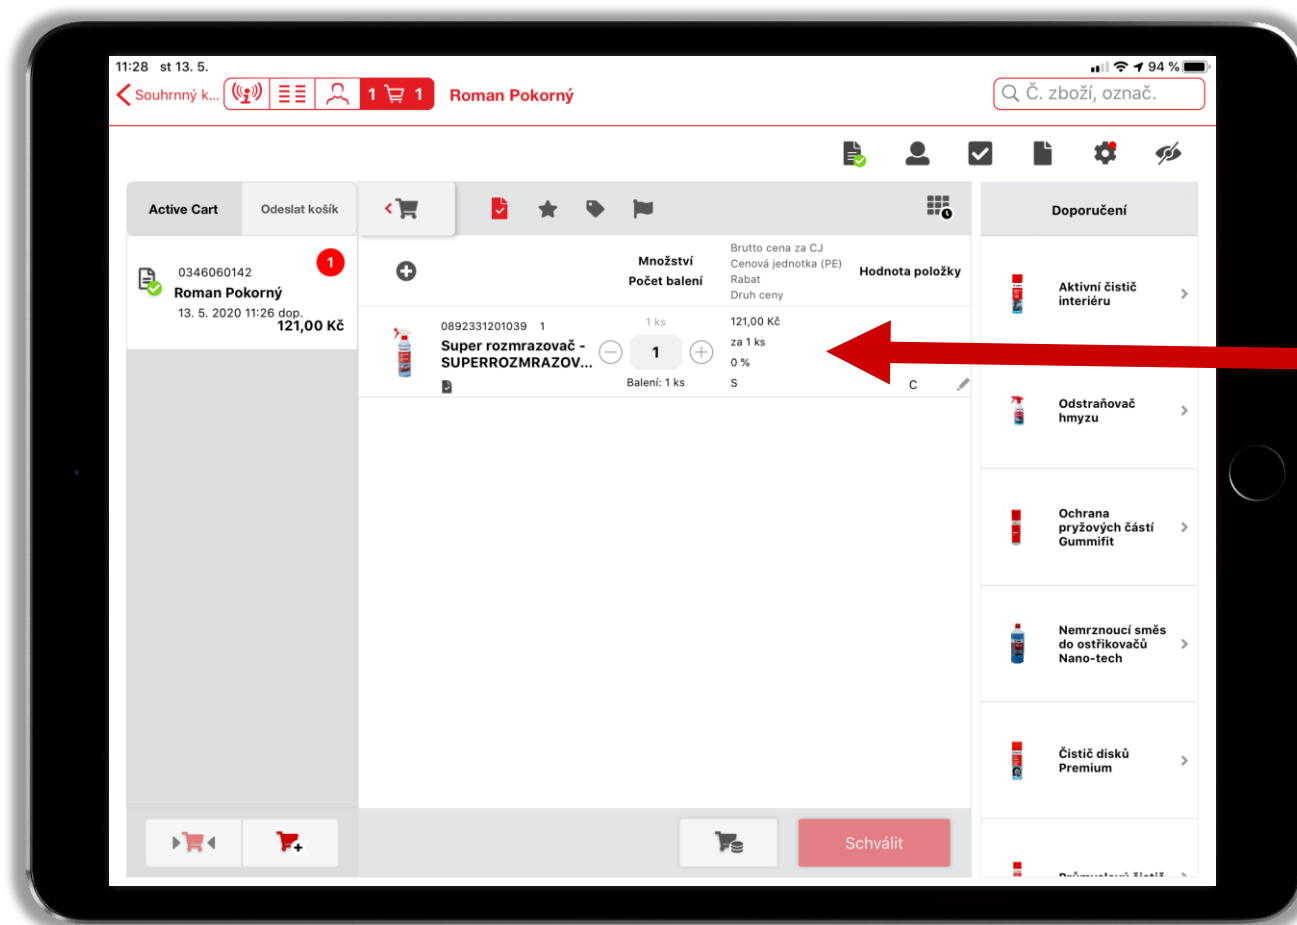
11:28 st 13. 5.

94 %

Souhrnný k... 1 1 Roman Pokorný

Č. zboží, označ.

Active Cart | Odeslat košík

0346060142
Roman Pokorný
13. 5. 2020 11:26 dop.
121,00 Kč

1

Množství
Počet balení

Brutto cena za CJ
Cenová jednotka (PE)
Rabat
Druh ceny

Hodnota položky

0892331201039 1
Super rozmrazovač - SUPERROZMRAZOV...

1 ks
1
Balení: 1 ks

121,00 Kč
za 1 ks
0 %
S

C

Schválit

Doporučení

Aktivní čistič interiéru

Odstraňovač hmyzu

Ochrana pryžových částí Gummifit

Nemrznoucí směs do ostřikovačů Nano-tech

Čistič disků Premium

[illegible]